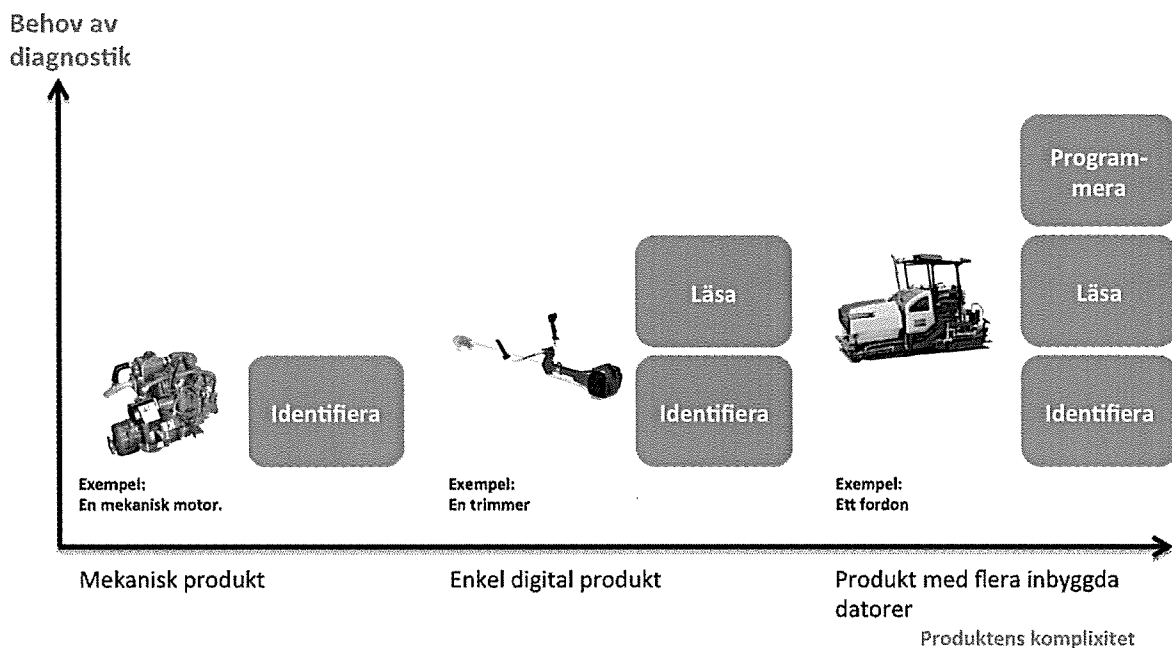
Behov av diagnostik

Programmera

Läsa

Läsa

Identifiera

Identifiera

Identifiera

Exempel:
En mekanisk motor.

Exempel:
En trimmer

Exempel:
Ett fordon

Mekanisk produkt

Enkel digital produkt

Produkt med flera inbyggda datorer

Produktens komplixitet